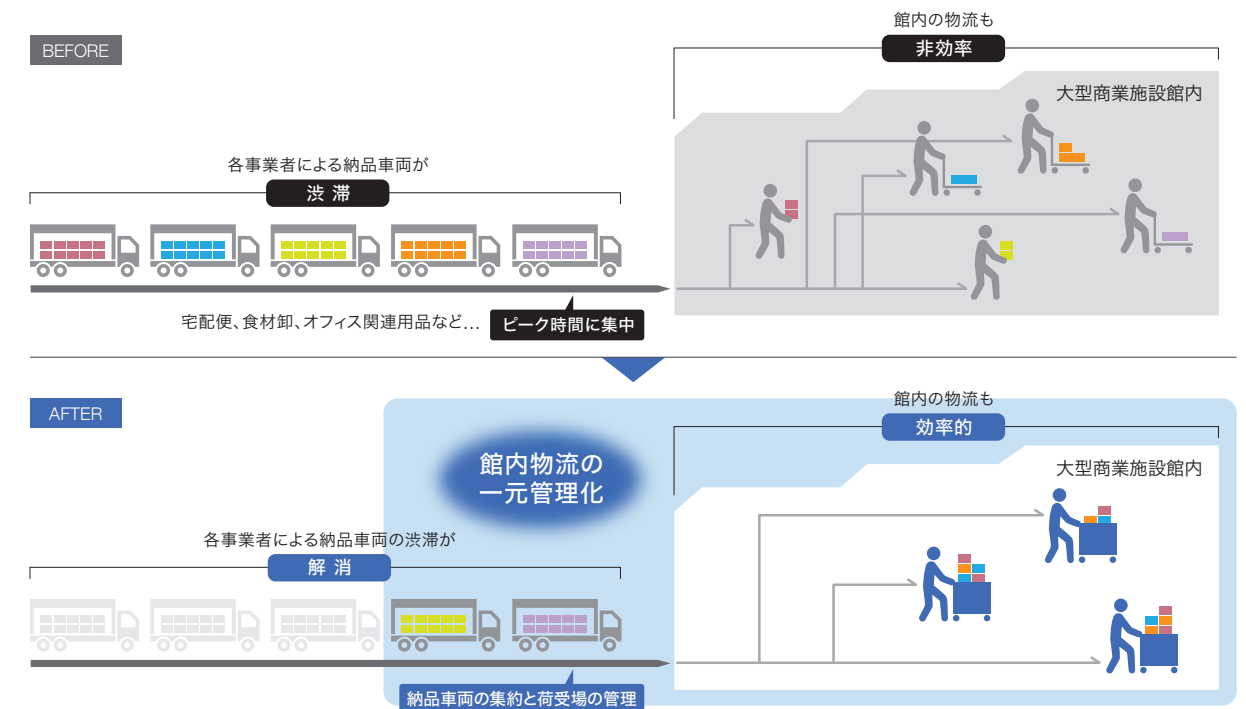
BEFORE

館内の物流も
非効率

大型商業施設館内

各事業者による納品車両が
渋滞

宅配便、食材卸、オフィス関連用品など…
ピーク時間に集中

AFTER

館内の物流も
効率的

館内物流の
一元管理化

大型商業施設館内

各事業者による納品車両の渋滞が
解消

納品車両の集約と荷受場の管理